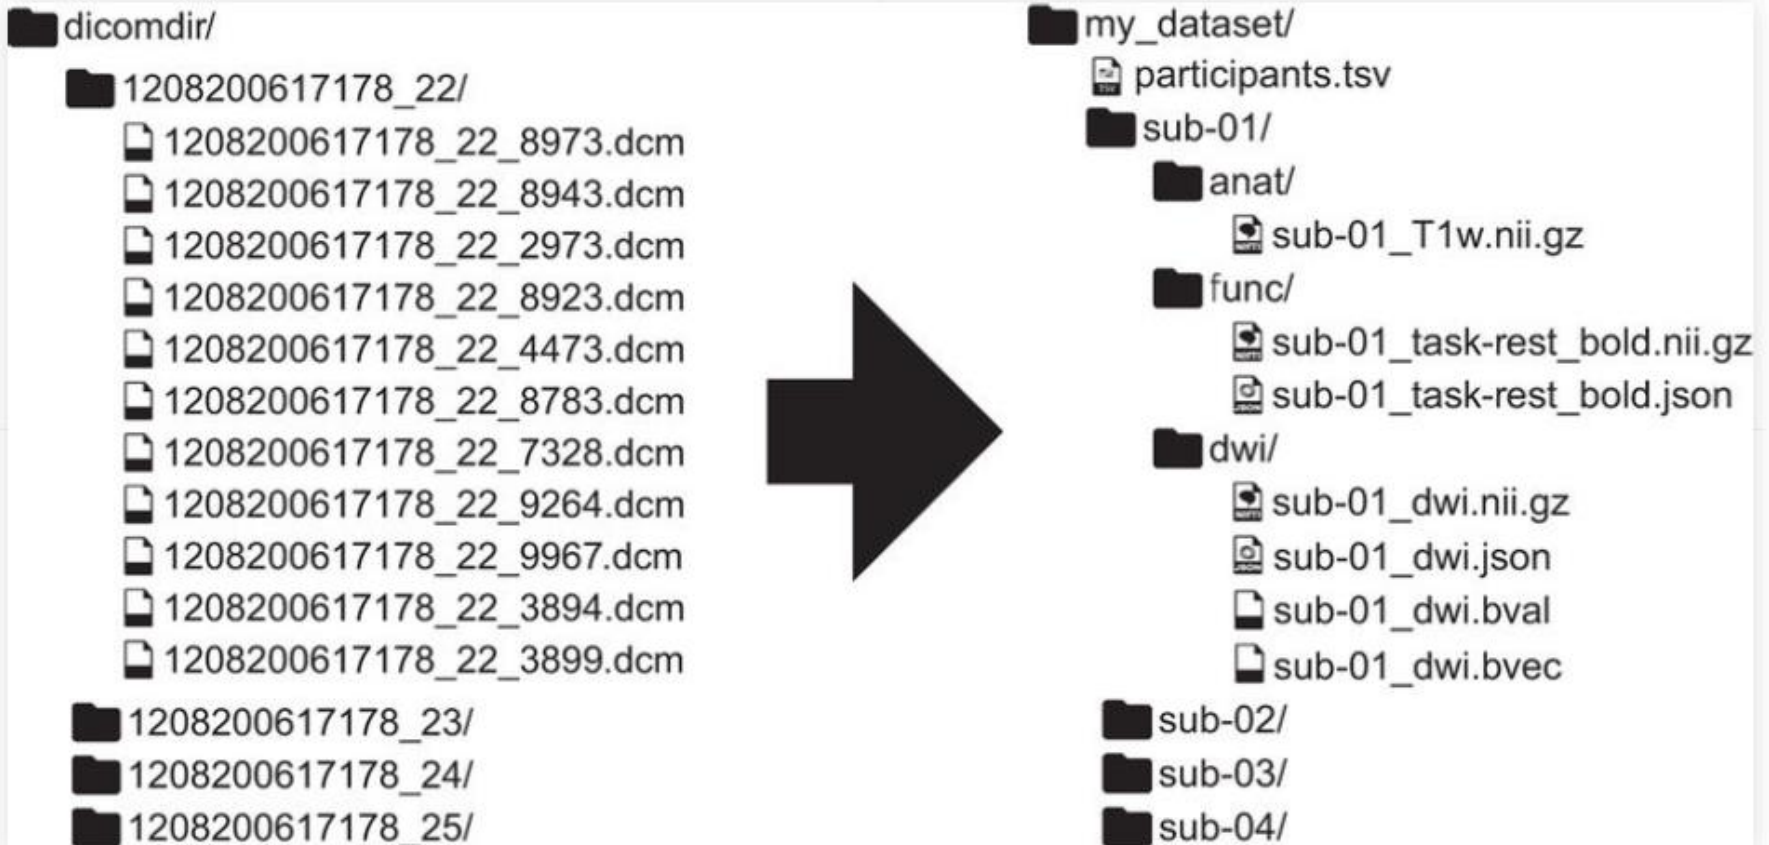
dicomdir/
1208200617178_22/
1208200617178_22_8973.dcm
1208200617178_22_8943.dcm
1208200617178_22_2973.dcm
1208200617178_22_8923.dcm
1208200617178_22_4473.dcm
1208200617178_22_8783.dcm
1208200617178_22_7328.dcm
1208200617178_22_9264.dcm
1208200617178_22_9967.dcm
1208200617178_22_3894.dcm
1208200617178_22_3899.dcm
1208200617178_23/
1208200617178_24/
1208200617178_25/

my_dataset/
participants.tsv
sub-01/
anat/
sub-01_T1w.nii.gz
func/
sub-01_task-rest_bold.nii.gz
sub-01_task-rest_bold.json
dwi/
sub-01_dwi.nii.gz
sub-01_dwi.json
sub-01_dwi.bval
sub-01_dwi.bvec
sub-02/
sub-03/
sub-04/